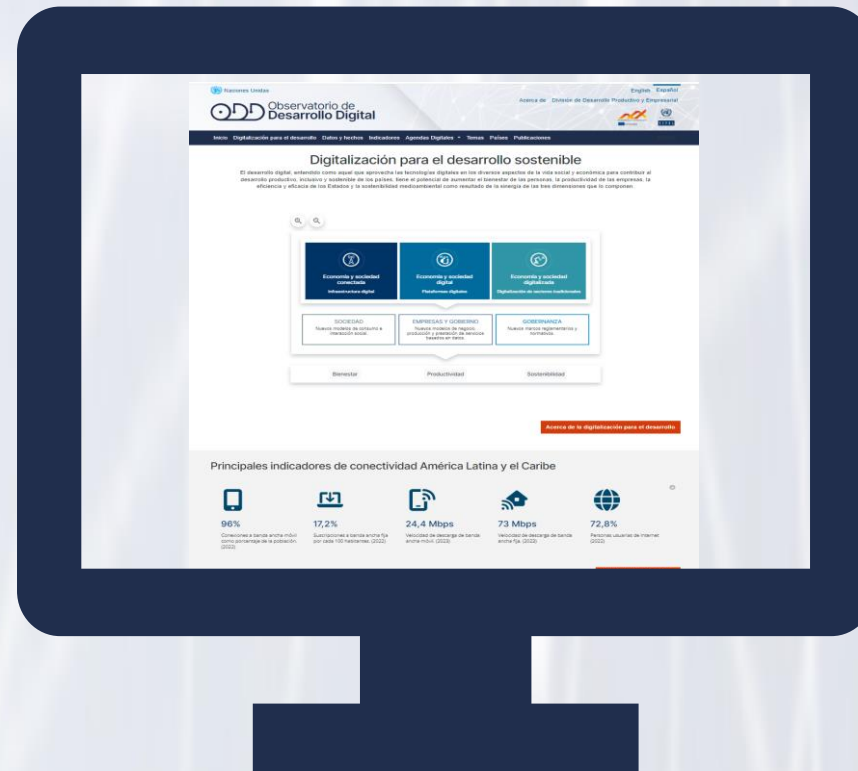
Naciones Unidas

English Español

Acerca de División de Desarrollo Productivo y Empresarial

ODD Observatorio de Desarrollo Digital

Inicio Digitalización para el desarrollo Datos y hechos Indicadores Agendas Digitales Temas Países Publicaciones

Digitalización para el desarrollo sostenible

El desarrollo digital, entendido como aquel que aprovecha las tecnologías digitales en los diversos aspectos de la vida social y económica para contribuir al desarrollo productivo, inclusivo y sostenible de los países, tiene el potencial de aumentar el bienestar de las personas, la productividad de las empresas, la eficiencia y eficacia de los Estados y la sostenibilidad medioambiental como resultado de la sinergia de las tres dimensiones que lo componen.

Economía y sociedad conectada
Infraestructura digital

Economía y sociedad digital
Plataformas digitales

Economía y sociedad digitalizada
Digitalización de sectores tradicionales

SOCIEDAD
Nuevos modelos de consumo e interacción social.

EMPRESAS Y GOBIERNO
Nuevos modelos de negocio, producción y prestación de servicios basados en datos.

GOBERNANZA
Nuevos marcos reglamentarios y normativos.

Bienestar Productividad Sostenibilidad

Acerca de la digitalización para el desarrollo

Principales indicadores de conectividad América Latina y el Caribe

96%
Conexiones a banda ancha móvil como porcentaje de la población (2022)

17,2%
Suscripciones a banda ancha fija por cada 100 habitantes (2022)

24,4 Mbps
Velocidad de descarga de banda ancha móvil (2023)

73 Mbps
Velocidad de descarga de banda ancha fija (2023)

72,8%
Personas usuarias de Internet (2022)